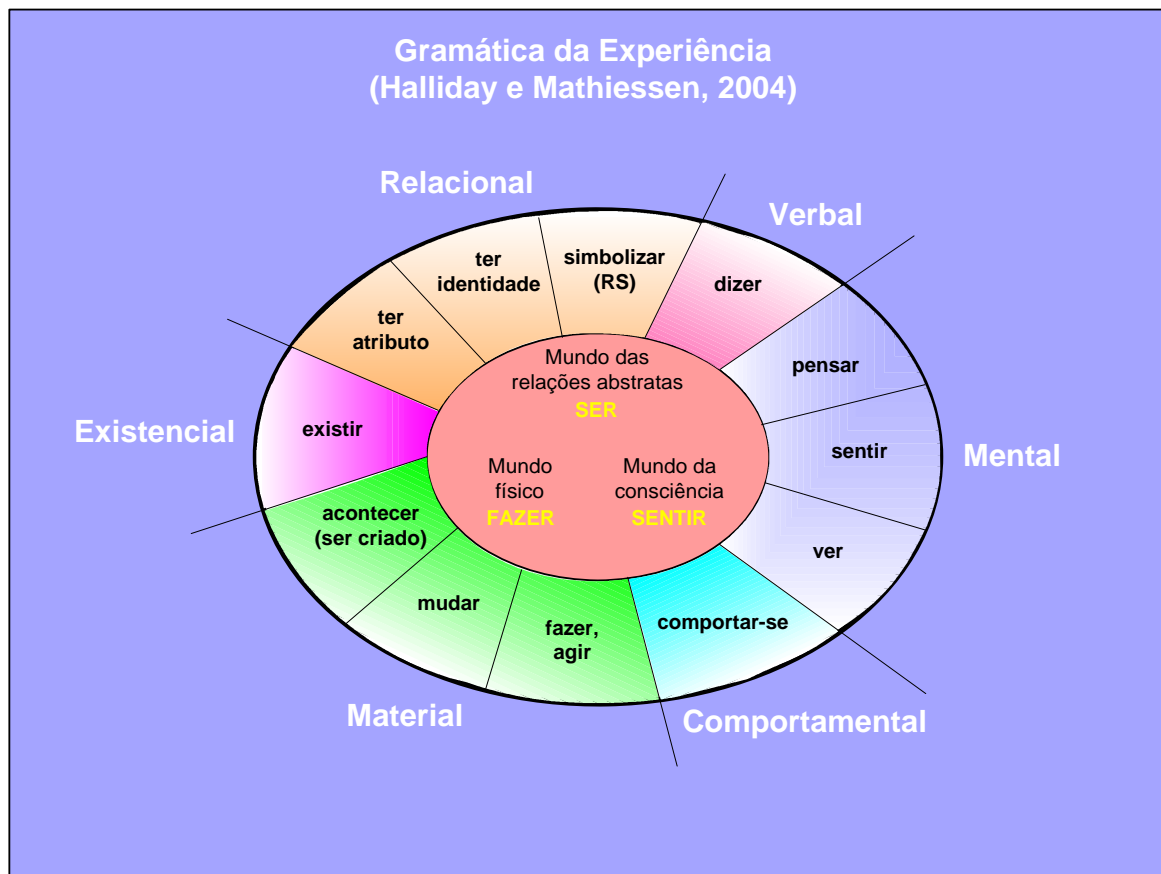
Gramática da Experiência
(Halliday e Mathiessen, 2004)

Relacional

Verbal

ter identidade

simbolizar (RS)

dizer

ter atributo

Mundo das relações abstratas
SER

pensar

Existencial

existir

sentir

Mental

Mundo físico
FAZER

Mundo da consciência
SENTIR

acontecer (ser criado)

ver

mudar

fazer, agir

comportar-se

Material

Comportamental